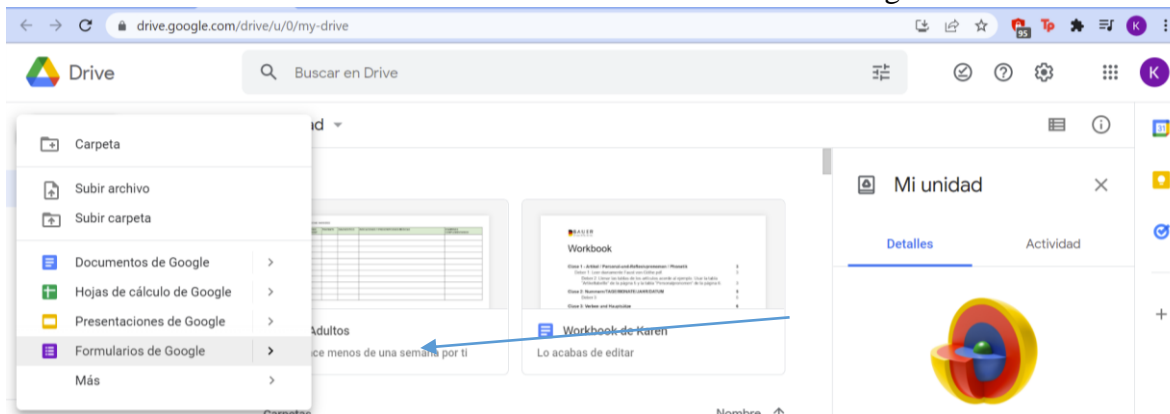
drive.google.com/drive/u/0/my-drive

Drive

Buscar en Drive

K

Carpeta

Subir archivo

Subir carpeta

Documentos de Google

Hojas de cálculo de Google

Presentaciones de Google

Formularios de Google

Más

ad

Adultos

ce menos de una semana por ti

Workbook

Workbook de Karen

Lo acabas de editar

Mi unidad

Detalles

Actividad

Nombre